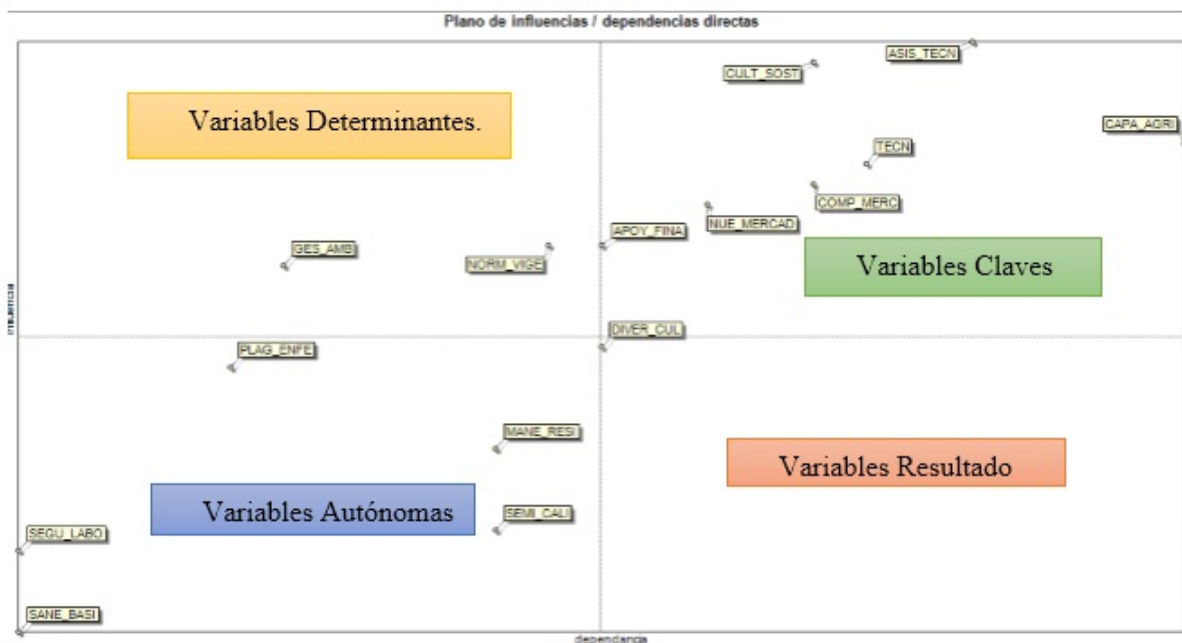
Plano de influencias / dependencias directas

Variables Determinantes.

CULT_SOST

ASIS_TECN

CAPA_AGRI

TECN

COMP_MERC

NUE_MERCAD

APOY_FINA

GES_AMB

NORM_VIGE

Variables Claves

influencia

DIVER_CUL

PLAG_ENFE

MANE_RESI

Variables Resultado

Variables Autónomas

SEMI_CALI

SEGU_LABO

SANE_BASI

dependencia